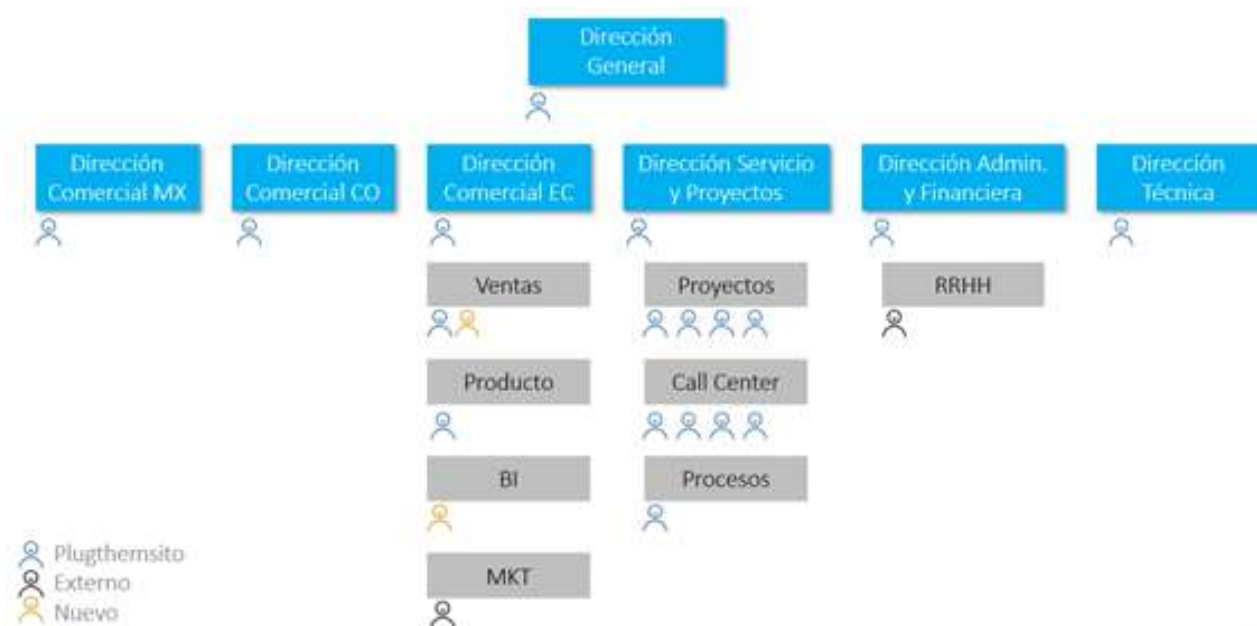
Dirección General

Dirección Comercial MX

Dirección Comercial CO

Dirección Comercial EC

Ventas

Producto

BI

MKT

Dirección Servicio y Proyectos

Proyectos

Call Center

Procesos

Dirección Admin. y Financiera

RRHH

Dirección Técnica

Plugthemsito
Externo
Nuevo